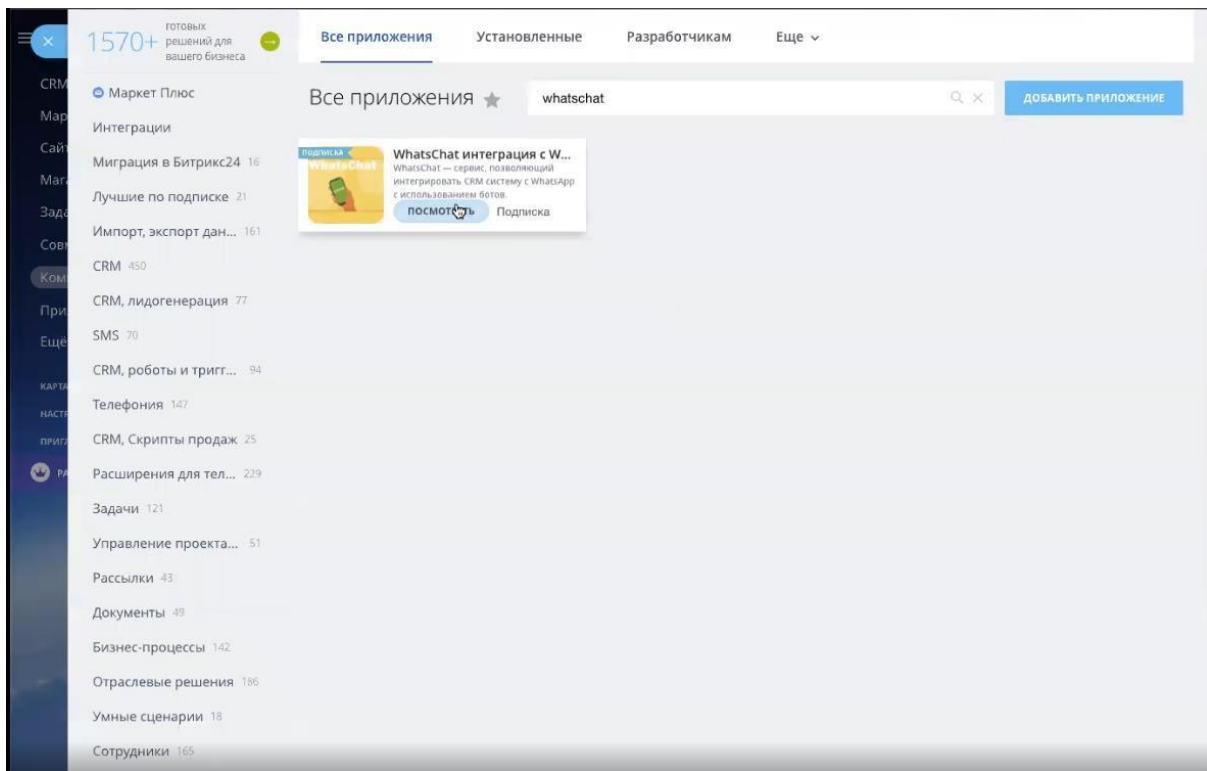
CRM
Map
Сайт
Mar
Зада
Сов
Ком
При
Ещё
КАРТА
НАСТР
ПРИГЛ
РА

1570+ готовых решений для вашего бизнеса

Все приложения Установленные Разработчикам Еще

Маркет Плюс
Интеграции
Миграция в Битрикс24 16
Лучшие по подписке 21
Импорт, экспорт дан... 161
CRM 450
CRM, лидогенерация 77
SMS 70
CRM, роботы и тригг... 94
Телефония 147
CRM, Скрипты продаж 25
Расширения для тел... 229
Задачи 121
Управление проекта... 51
Рассылки 43
Документы 49
Бизнес-процессы 142
Отраслевые решения 186
Умные сценарии 18
Сотрудники 165

Все приложения
whatschat
ДОБАВИТЬ ПРИЛОЖЕНИЕ

ПОДПИСКА
WhatsChat
WhatsChat интеграция с W...
WhatsChat — сервис, позволяющий интегрировать CRM систему с WhatsApp с использованием ботов.
посмотреть Подписка